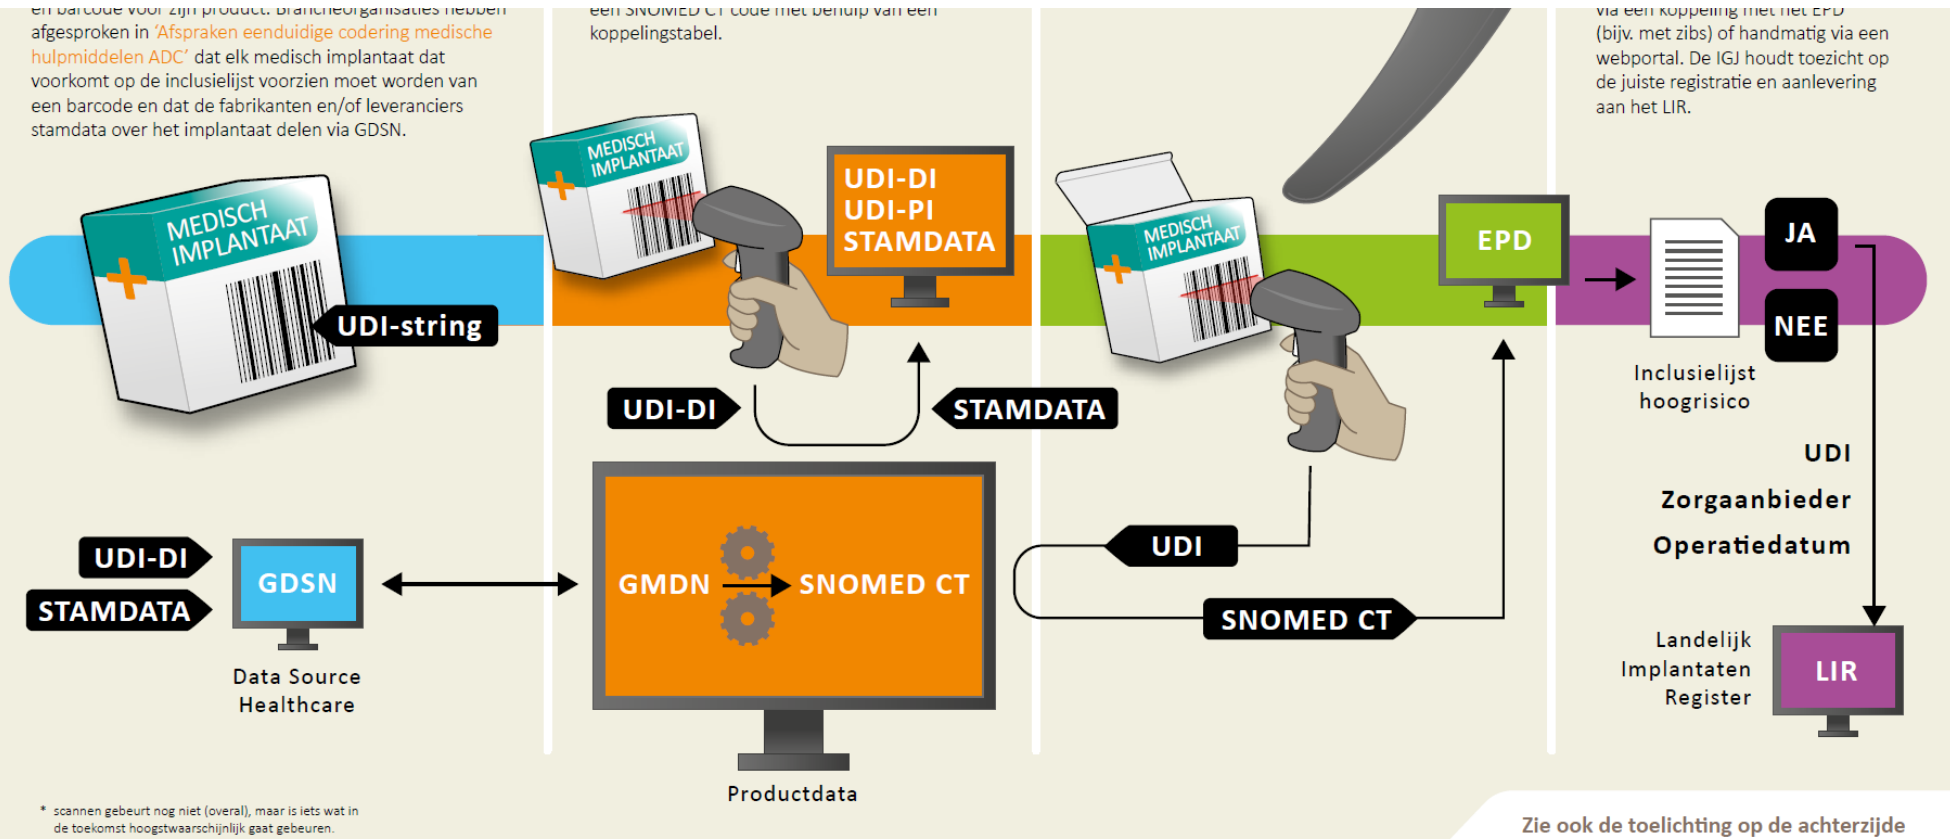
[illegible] afgesproken in 'Afspraken eenduidige codering medische hulpmiddelen ADC' dat elk medisch implantaat dat voorkomt op de inclusielijst voorzien moet worden van een barcode en dat de fabrikanten en/of leveranciers stamdata over het implantaat delen via GDSN.

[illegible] koppelingstabel.

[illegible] (bijv. met zibs) of handmatig via een webportal. De IGJ houdt toezicht op de juiste registratie en aanlevering aan het LIR.

MEDISCH IMPLANTAAT

UDI-string

MEDISCH IMPLANTAAT

UDI-DI
UDI-PI
STAMDATA

MEDISCH IMPLANTAAT

EPD

JA

NEE

Inclusielijst hoogrisico

UDI-DI

STAMDATA

UDI

Zorgaanbieder

Operatiedatum

UDI-DI

STAMDATA

GDSN

Data Source Healthcare

GMDN

SNOMED CT

UDI

SNOMED CT

Landelijk Implantaten Register

LIR

Productdata

* scannen gebeurt nog niet (overal), maar is iets wat in de toekomst hoogstwaarschijnlijk gaat gebeuren.

Zie ook de toelichting op de achterzijde